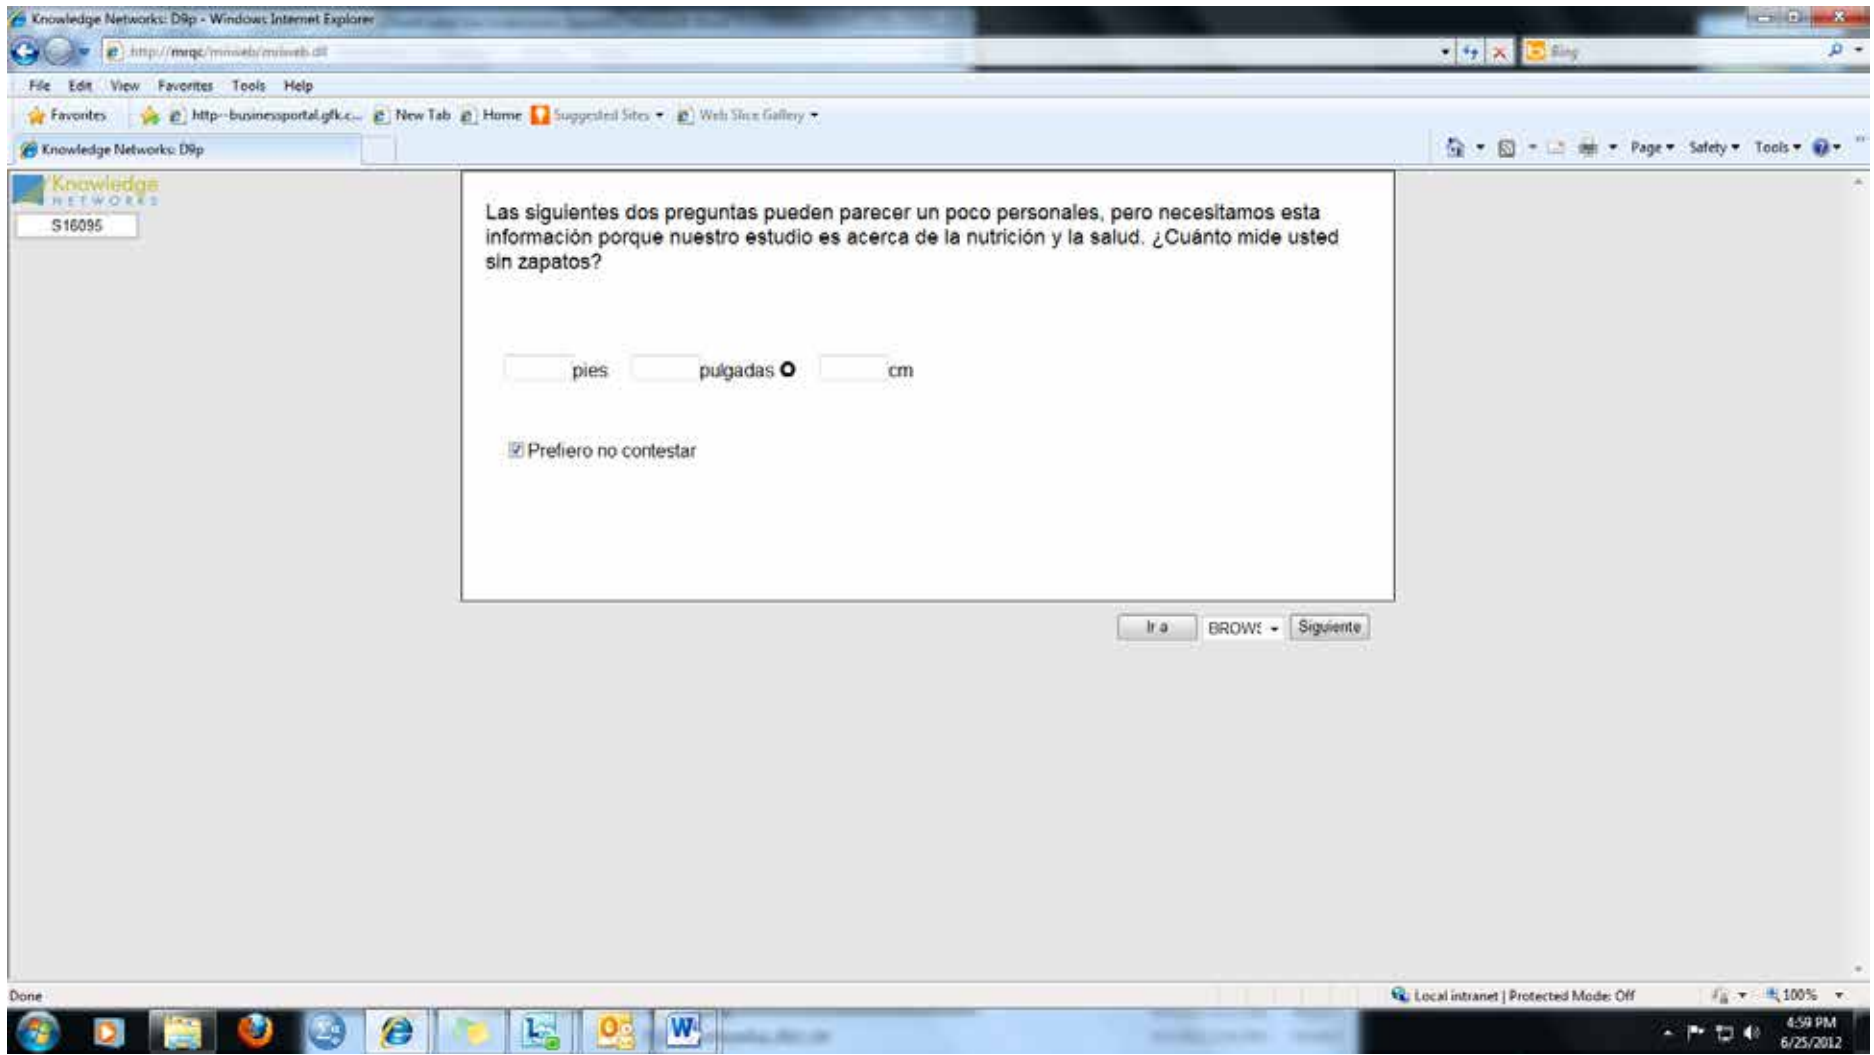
Knowledge Networks: D9p - Windows Internet Explorer

http://mrqc/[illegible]

Bing

File Edit View Favorites Tools Help

Favorites http--businessportal.gfk.c... New Tab Home Suggested Sites Web Slice Gallery

Knowledge Networks: D9p

Page Safety Tools

Knowledge NETWORKS

S16095

Las siguientes dos preguntas pueden parecer un poco personales, pero necesitamos esta información porque nuestro estudio es acerca de la nutrición y la salud. ¿Cuánto mide usted sin zapatos?

pies pulgadas O cm

Prefiero no contestar

Ir a BROWS Siguiente

Done

Local intranet | Protected Mode: Off

100%

4:59 PM
6/25/2012